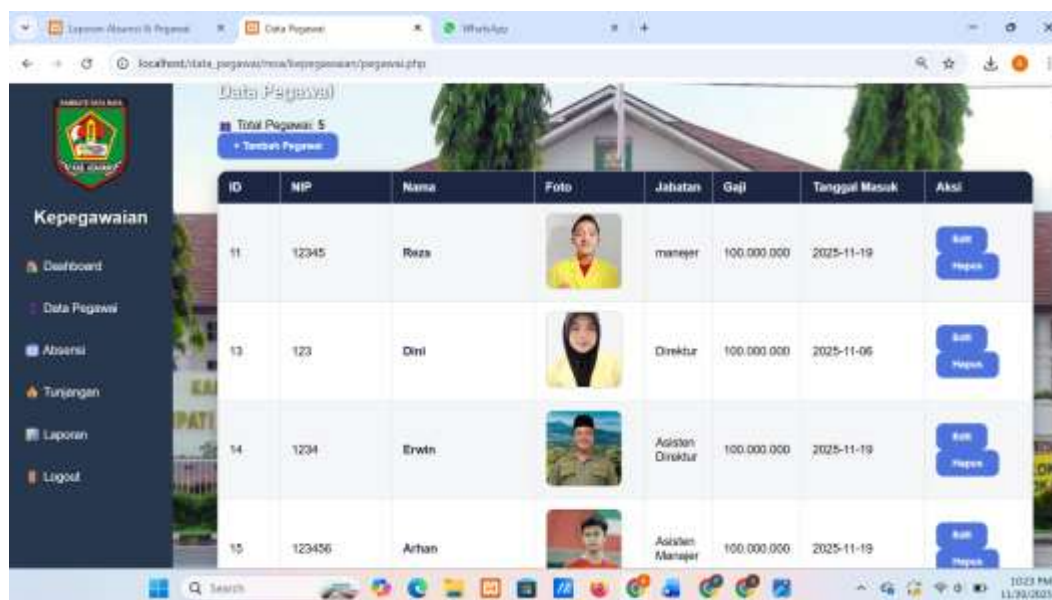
Laporan Absensi & Pegawai
Data Pegawai
WhatsApp

localhost/data_pegawai/resa/kepegawaian/pegawai.php

Kepegawaian
Dashboard
Data Pegawai
Absensi
Tunjangan
Laporan
Logout

Data Pegawai
Total Pegawai: 5
+ Tambah Pegawai

| ID | NIP | Nama | Foto | Jabatan | Gaji | Tanggal Masuk | Aksi |
|---|---|---|---|---|---|---|---|
| 11 | 12345 | Reza | | manejer | 100.000.000 | 2025-11-19 | Edit Hapus |
| 13 | 123 | Dini | | Direktur | 100.000.000 | 2025-11-06 | Edit Hapus |
| 14 | 1234 | Erwin | | Asisten Direktur | 100.000.000 | 2025-11-19 | Edit Hapus |
| 15 | 123456 | Arhan | | Asisten Manajer | 100.000.000 | 2025-11-19 | Edit Hapus |

Search
10:23 PM
11/30/2025